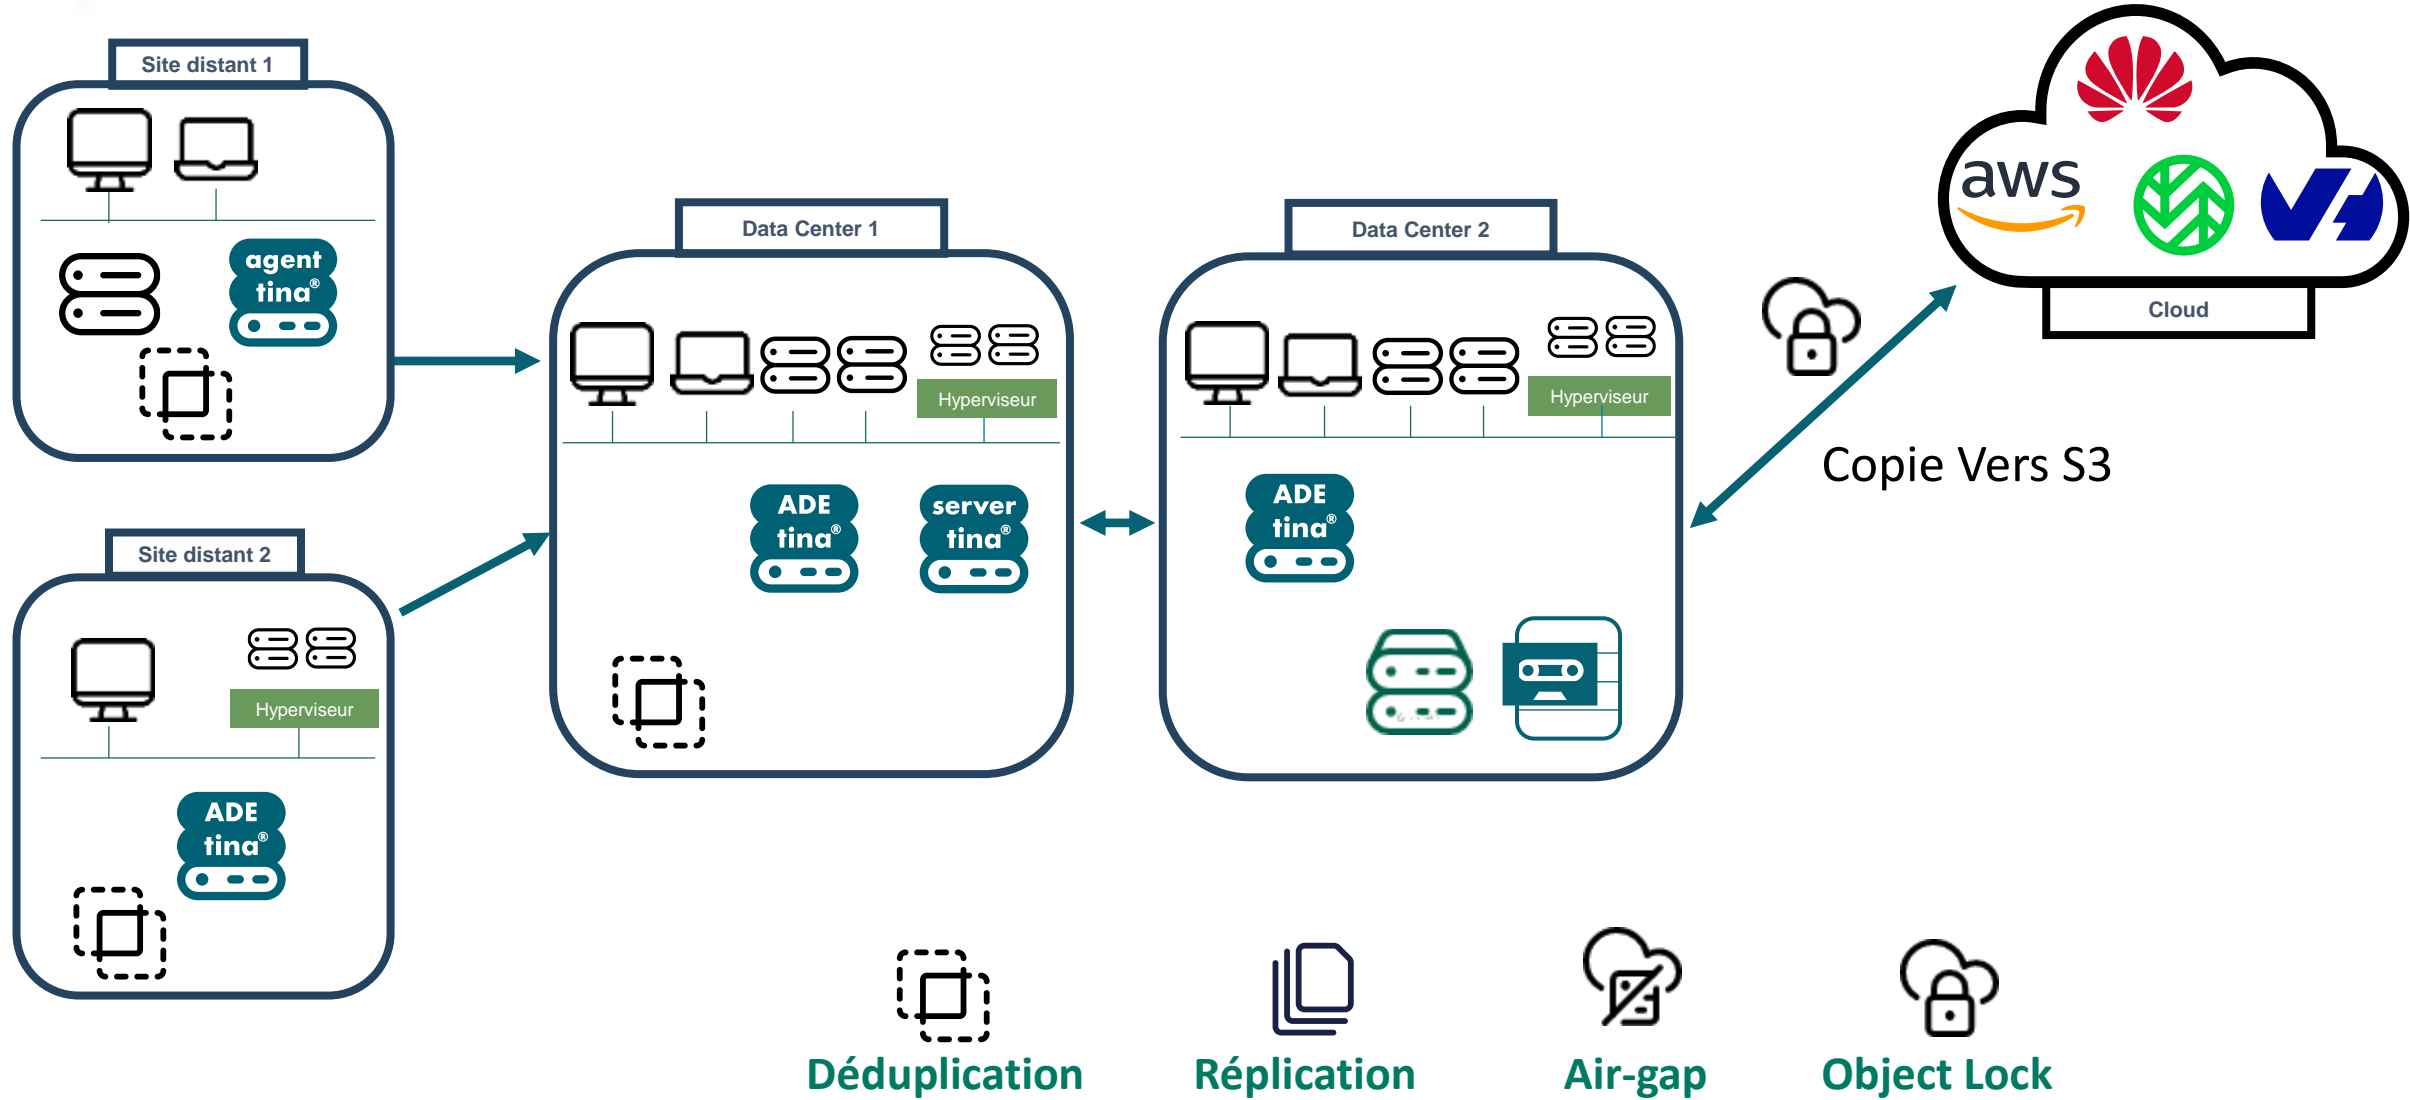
Site distant 1

agent
tina®

Data Center 1

Hyperviseur

ADE
tina®

server
tina®

Data Center 2

Hyperviseur

ADE
tina®

aws

Cloud

Copie Vers S3

Site distant 2

Hyperviseur

ADE
tina®

Déduplication

Réplication

Air-gap

Object Lock